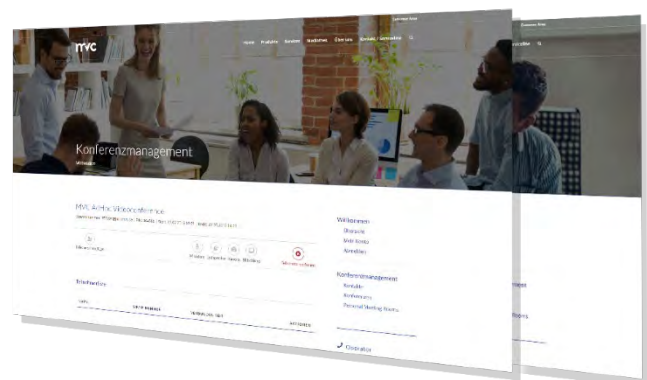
mvc

Home Produkte Service Marktplatz Über uns Kontakt

Konferenzmanagement

MVC Ad-hoc Videokonferenz

Willkommen
Übersicht
Mein Konto
Abmelden

Konferenzmanagement
Kontakte
Konferenzen
Personal Meeting Rooms

Teilnehmer

Operator